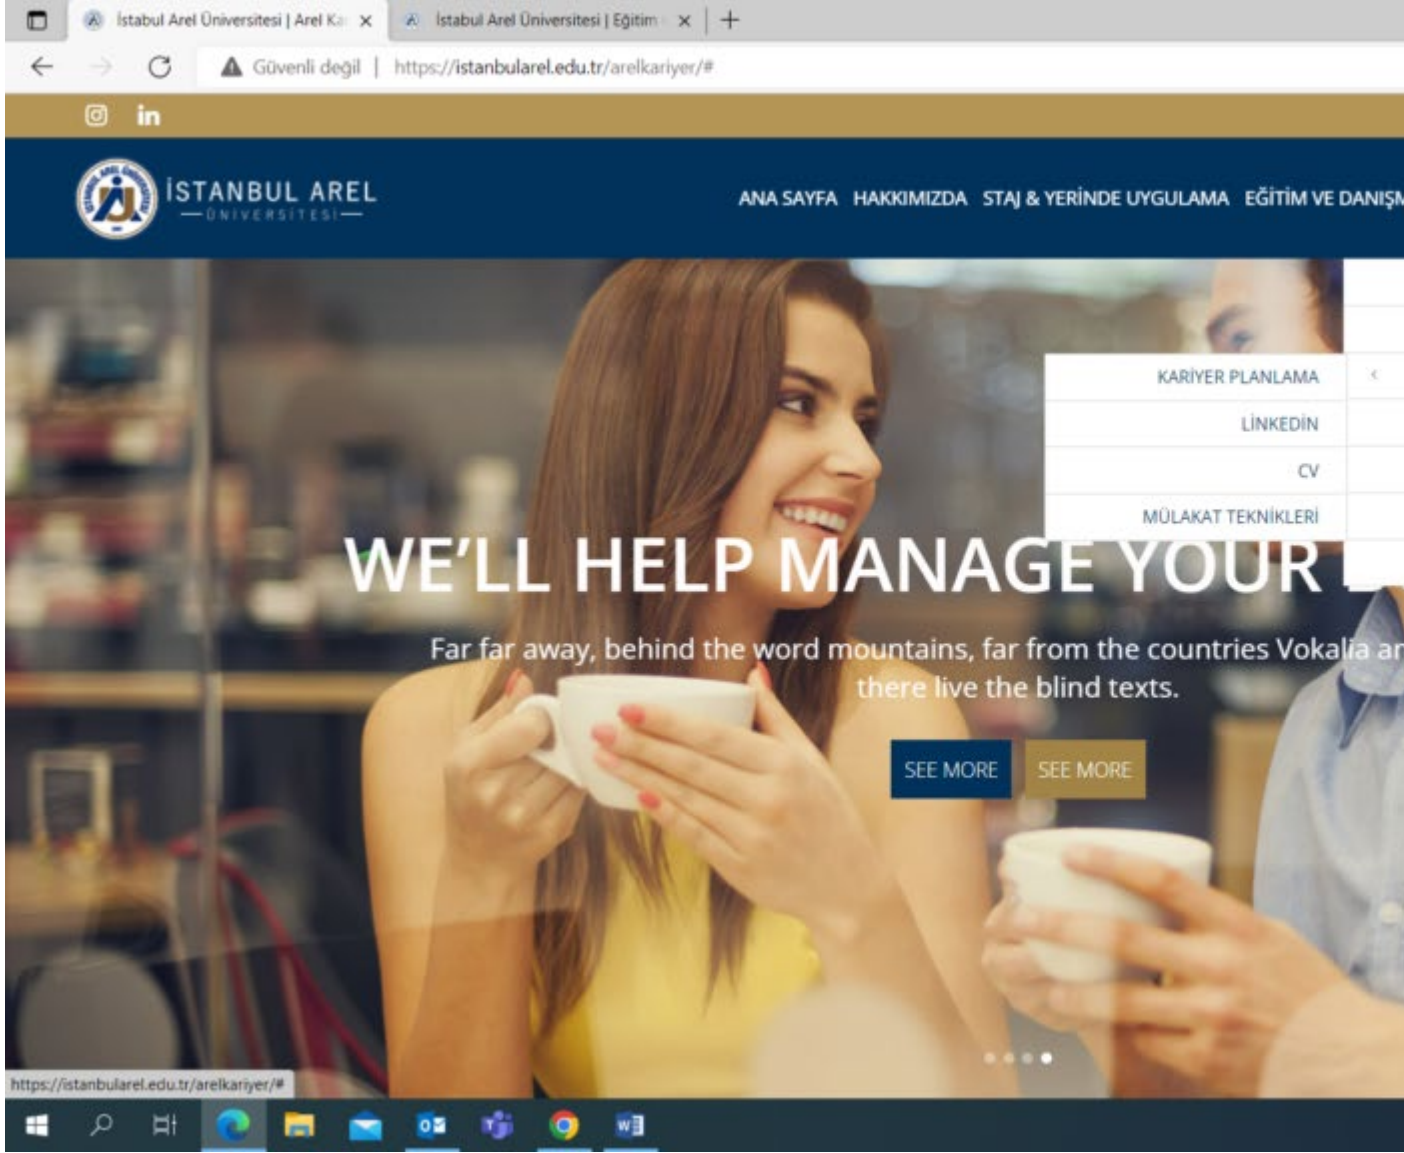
İstabul Arel Üniversitesi | Arel Ka ×
İstabul Arel Üniversitesi | Eğitim ×
+

Güvenli değil | https://istanbularel.edu.tr/arelkariyer/#

İSTANBUL AREL
ÜNİVERSİTESİ

ANA SAYFA HAKKIMIZDA STAJ & YERİNDE UYGULAMA EĞİTİM VE DANIŞ

KARİYER PLANLAMA
LİNKEDİN
CV
MÜLAKAT TEKNİKLERİ

WE'LL HELP MANAGE YOUR

Far far away, behind the word mountains, far from the countries Vokalia ar there live the blind texts.

SEE MORE
SEE MORE

https://istanbularel.edu.tr/arelkariyer/#